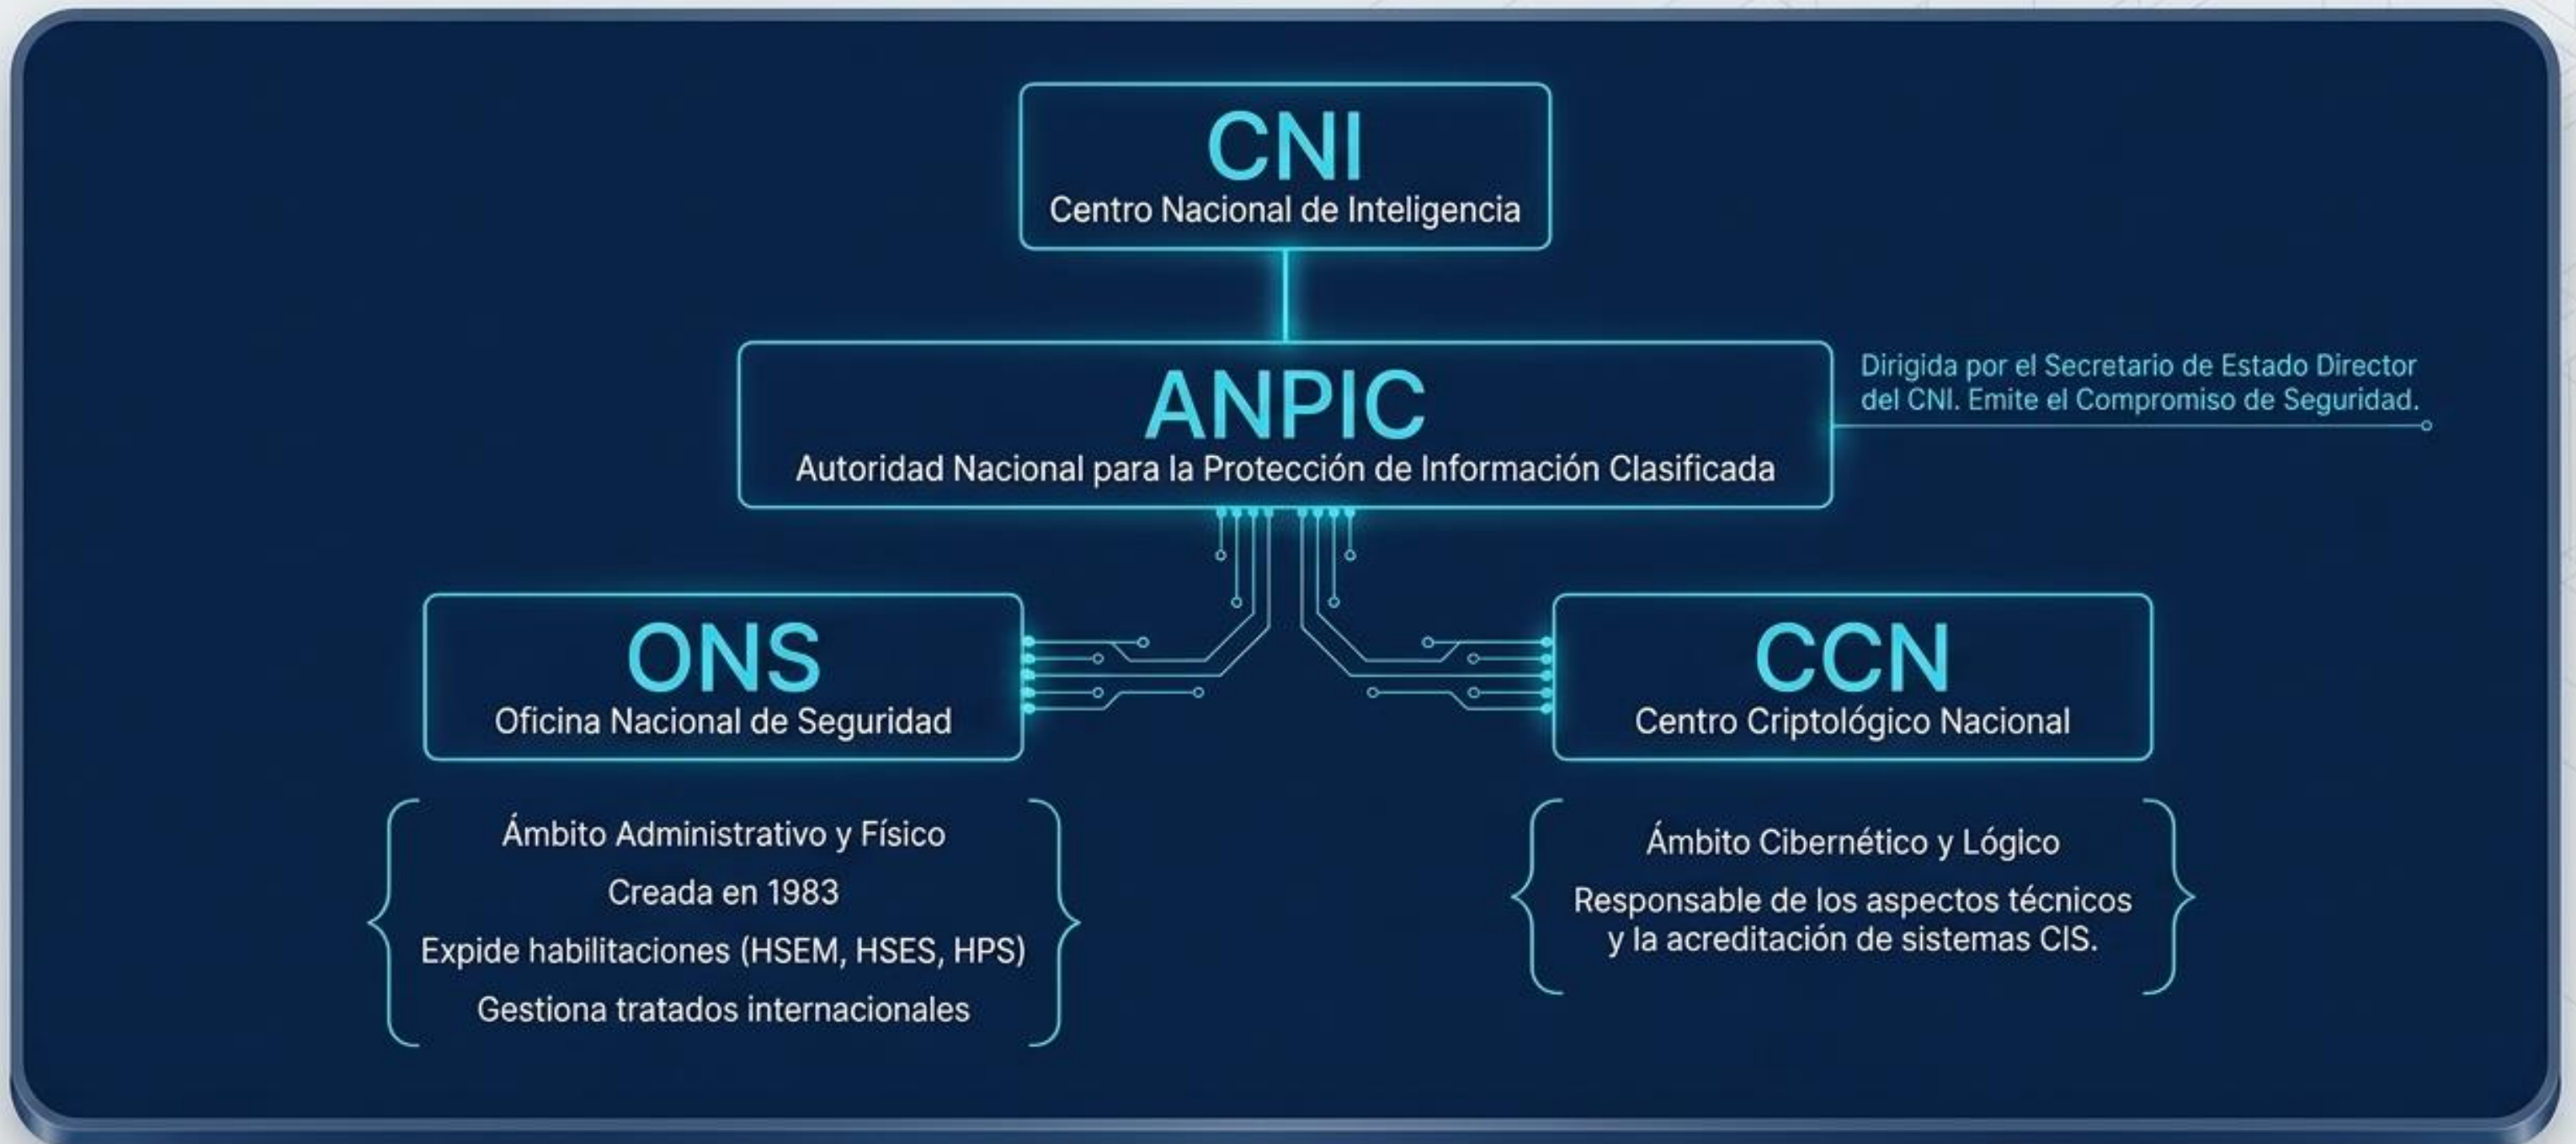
CNI
Centro Nacional de Inteligencia

ANPIC
Autoridad Nacional para la Protección de Información Clasificada

Dirigida por el Secretario de Estado Director del CNI. Emite el Compromiso de Seguridad.

ONS
Oficina Nacional de Seguridad

CCN
Centro Criptológico Nacional

Ámbito Administrativo y Físico
Creada en 1983
Expide habilitaciones (HSEM, HSES, HPS)
Gestiona tratados internacionales

Ámbito Cibernético y Lógico
Responsable de los aspectos técnicos y la acreditación de sistemas CIS.